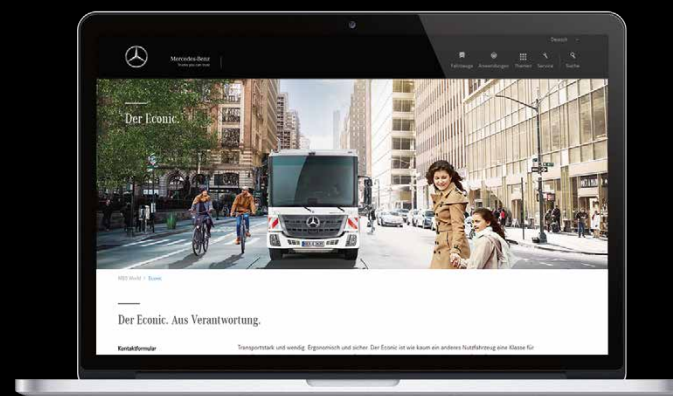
Mercedes-Benz
Trucks you can trust

Deutsch

Fahrzeuge Anwendungen Themen Service Suche

Der Econic.

MBS World / Econic

Der Econic. Aus Verantwortung.

Kontaktformular

Transportstark und wendig. Ergonomisch und sicher. Der Econic ist wie kaum ein anderes Nutzfahrzeug eine Klasse für